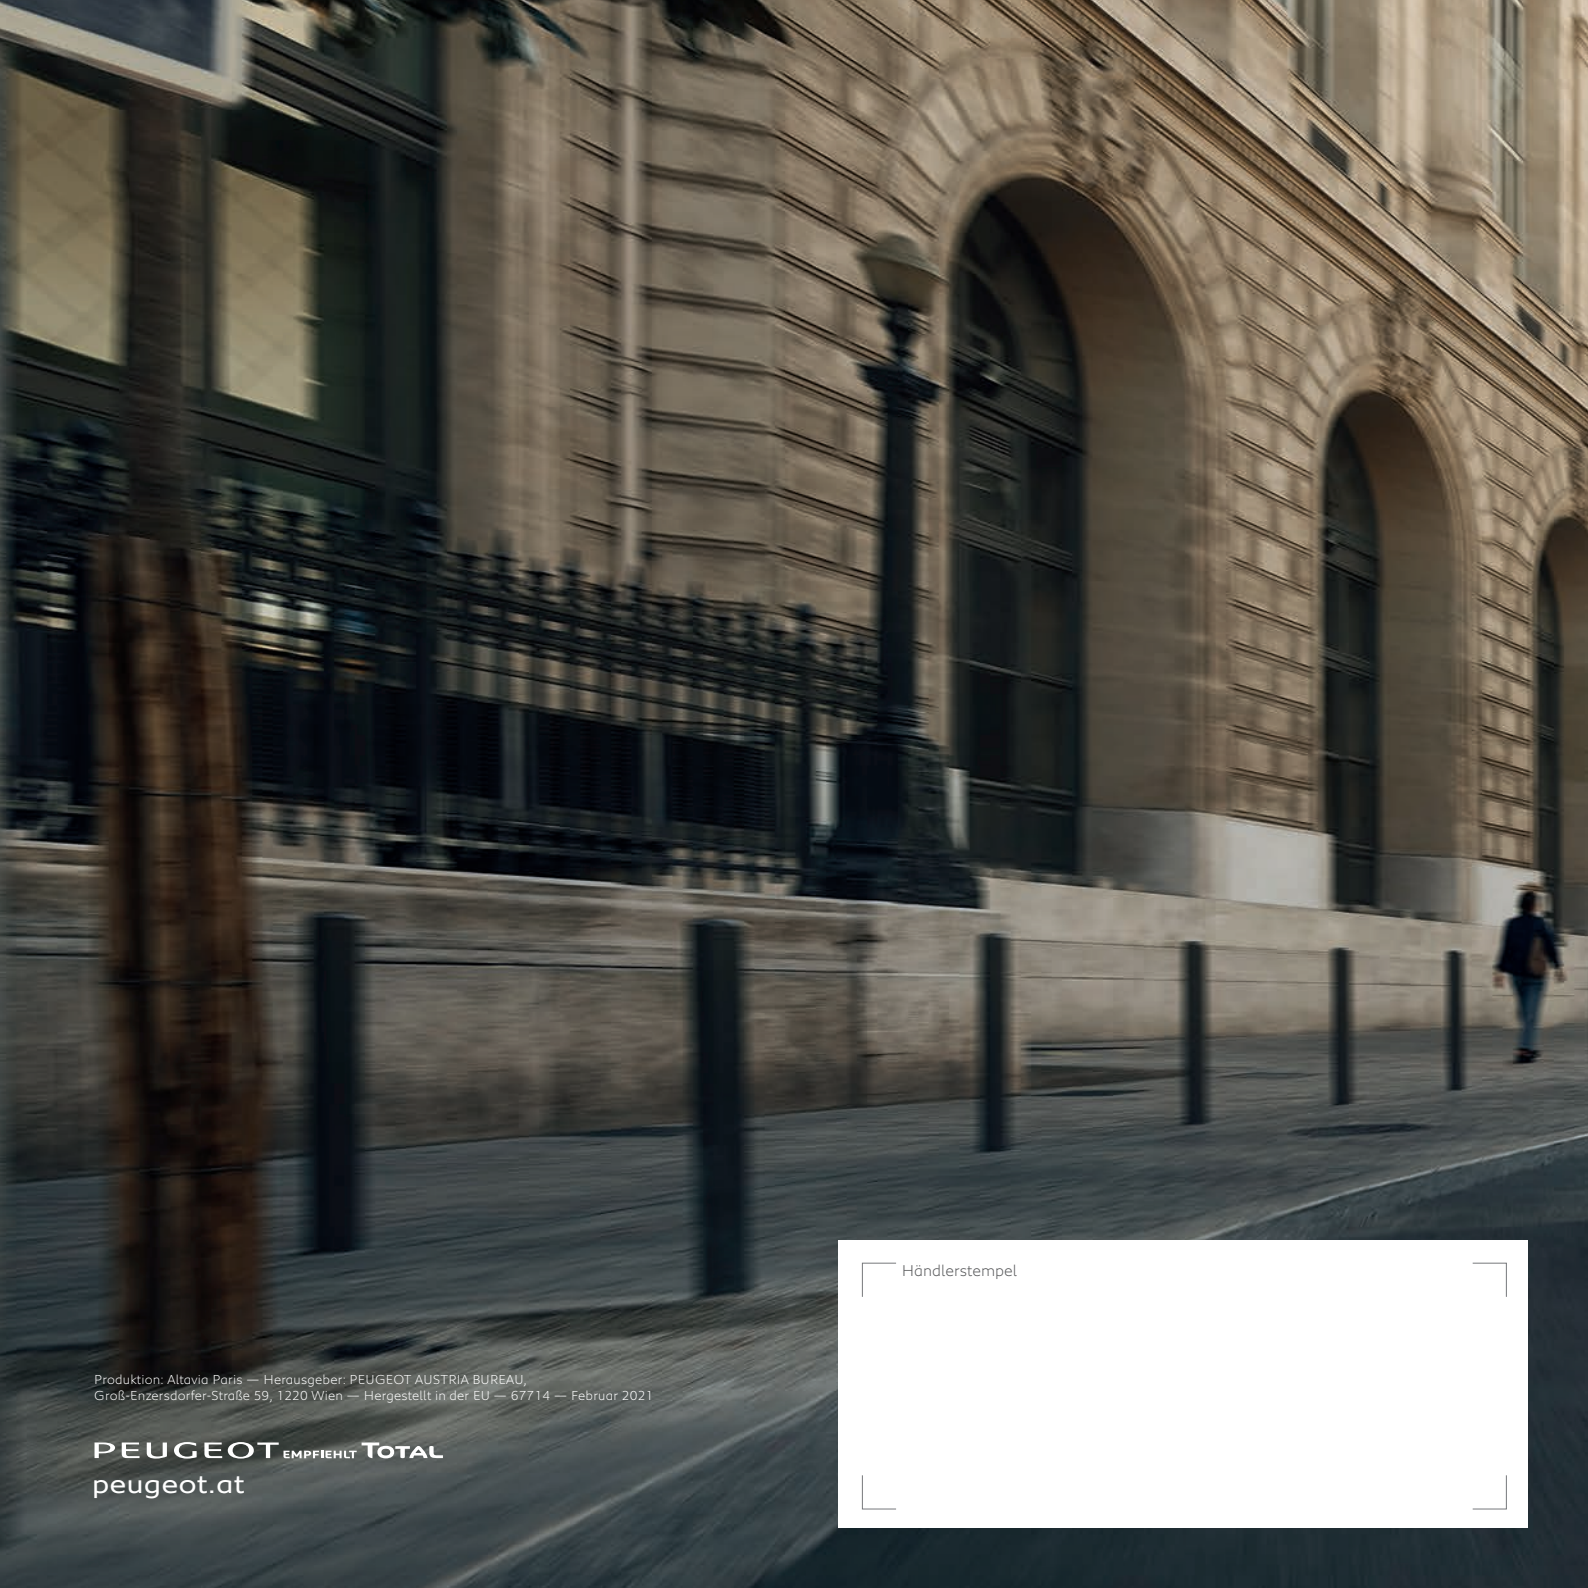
Produktion: Altavia Paris — Herausgeber: PEUGEOT AUSTRIA BUREAU,
Groß-Enzersdorfer-Straße 59, 1220 Wien — Hergestellt in der EU — 67714 — Februar 2021

PEUGEOT EMPFIEHLT TOTAL
peugeot.at

Händlerstempel